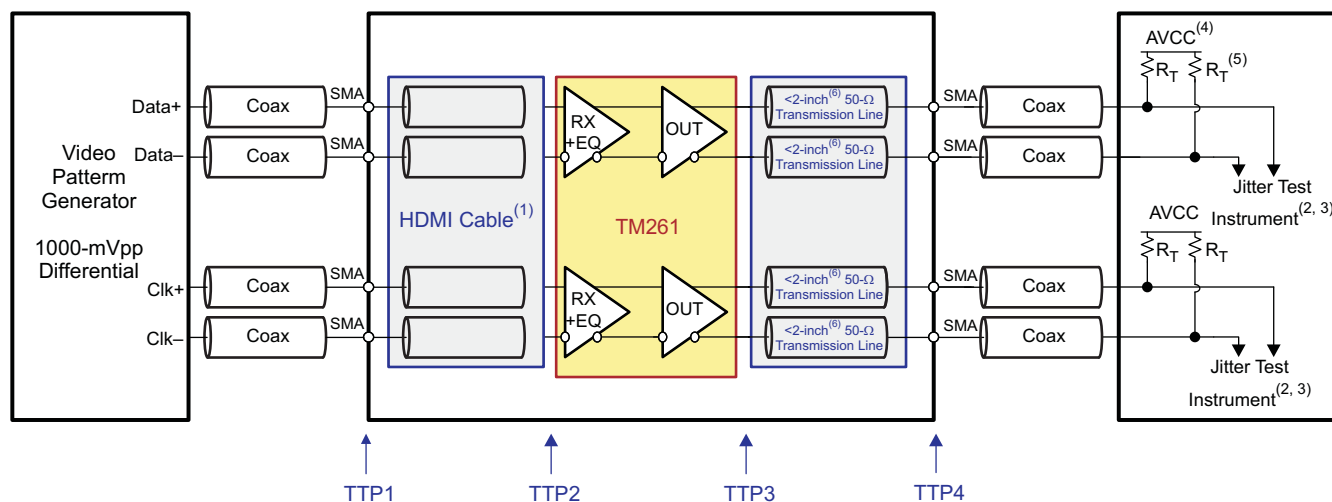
Video Patterm Generator

1000-mVpp Differential

Data+

Data–

Clk+

Clk–

Coax

Coax

Coax

Coax

SMA

SMA

SMA

SMA

HDMI Cable$^{(1)}$

RX +EQ

OUT

RX +EQ

OUT

TM261

<2-inch$^{(6)}$ 50-Ω Transmission Line

<2-inch$^{(6)}$ 50-Ω Transmission Line

<2-inch$^{(6)}$ 50-Ω Transmission Line

<2-inch$^{(6)}$ 50-Ω Transmission Line

SMA

SMA

SMA

SMA

Coax

Coax

Coax

Coax

AVCC$^{(4)}$

$R_T$

$R_T$$^{(5)}$

Jitter Test Instrument$^{(2, 3)}$

AVCC

$R_T$

$R_T$

Jitter Test Instrument$^{(2, 3)}$

TTP1

TTP2

TTP3

TTP4